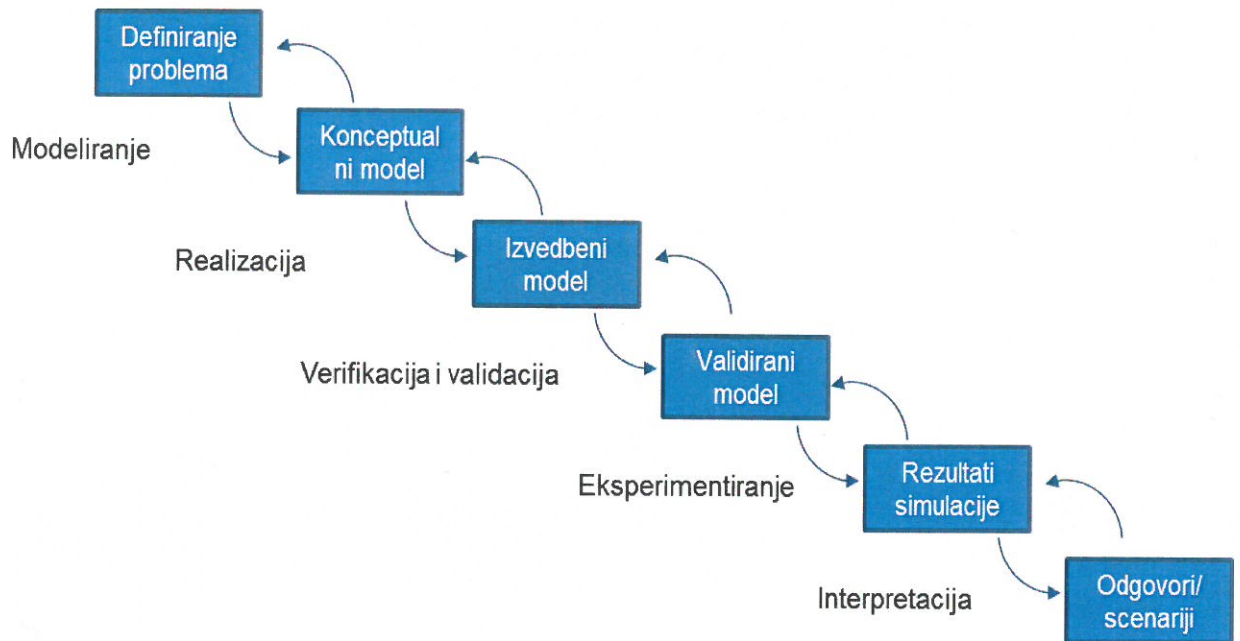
Definiranje problema

Modeliranje

Konceptual ni model

Realizacija

Izvedbeni model

Verifikacija i validacija

Validirani model

Eksperimentiranje

Rezultati simulacije

Interpretacija

Odgovori/ scenariji